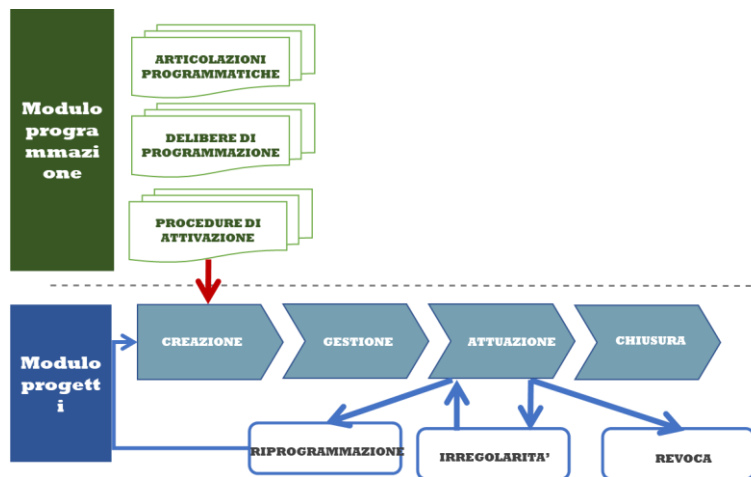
Modulo programmazione

ARTICOLAZIONI PROGRAMMATICHE

DELIBERE DI PROGRAMMAZIONE

PROCEDURE DI ATTIVAZIONE

Modulo progetti

CREAZIONE

GESTIONE

ATTUAZIONE

CHIUSURA

RIPROGRAMMAZIONE

IRREGOLARITA'

REVOCA